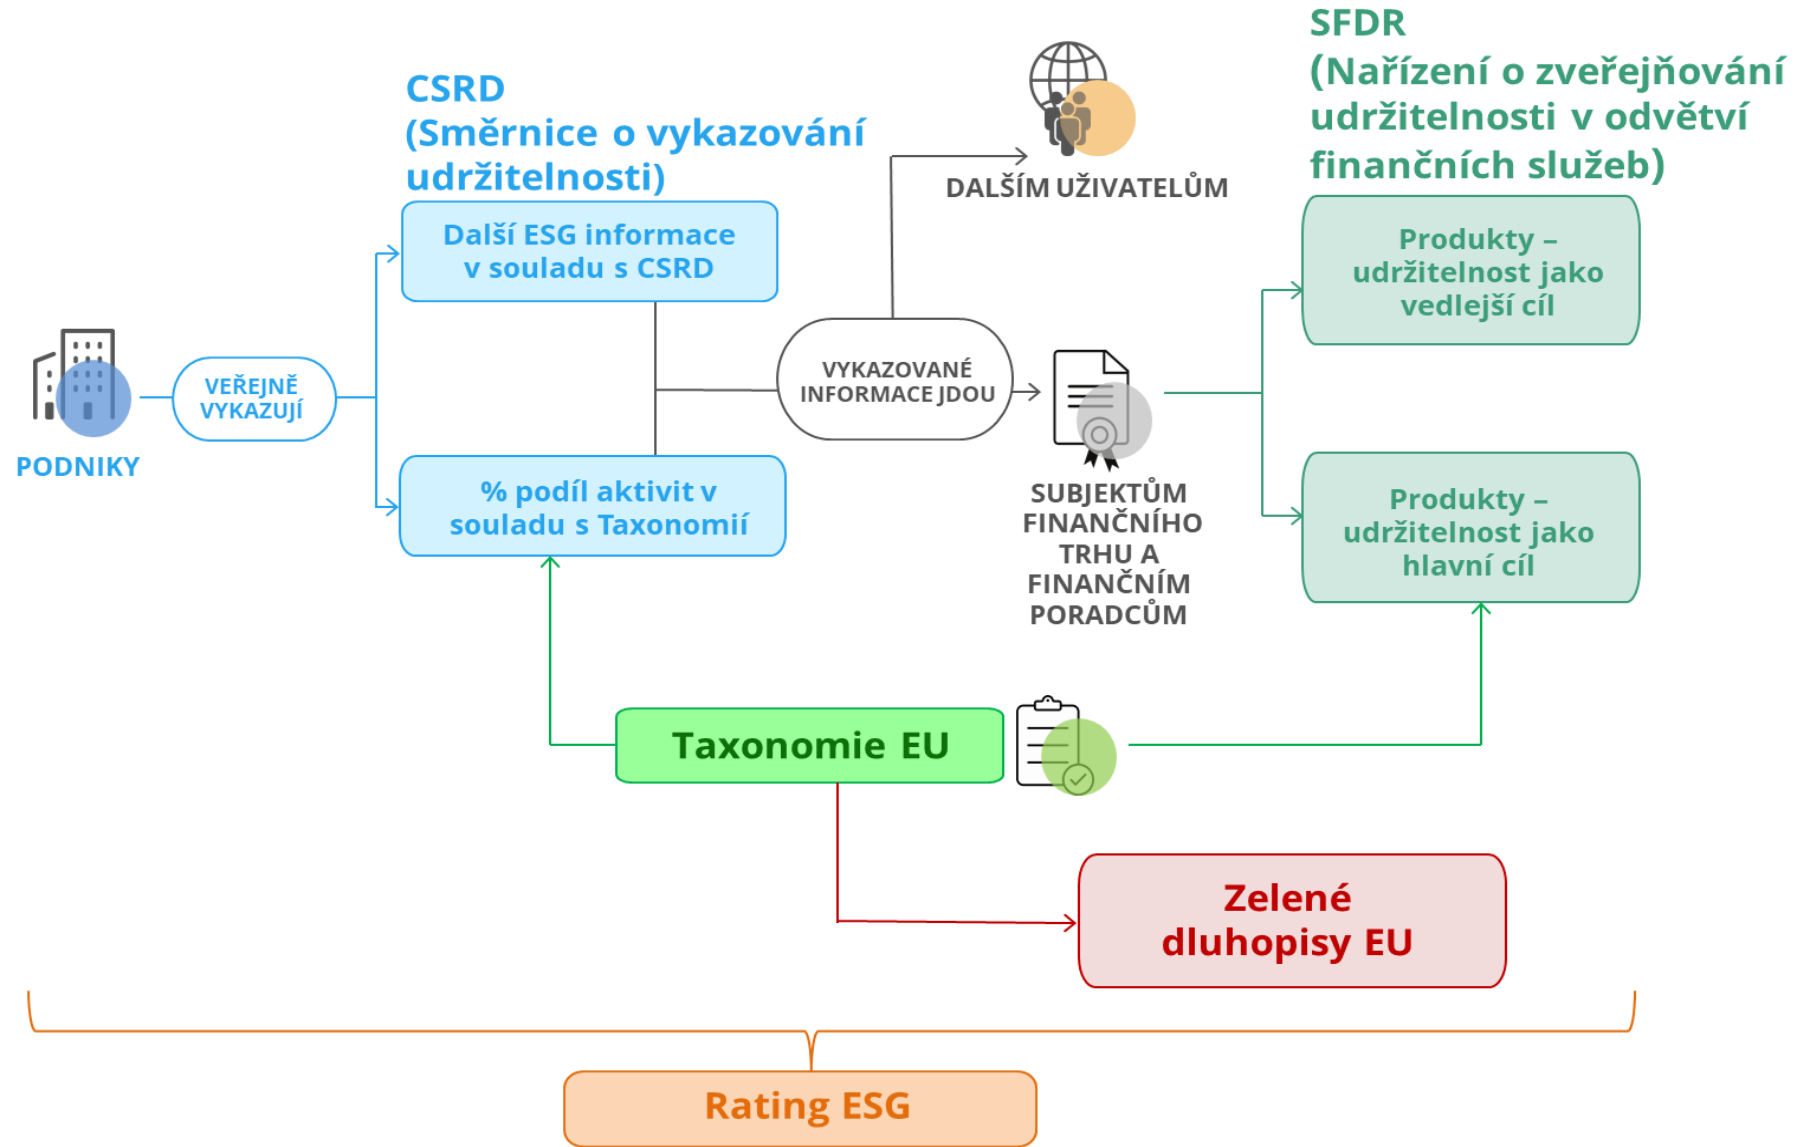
CSRD
(Směrnice o vykazování udržitelnosti)

SFDR
(Nařízení o zveřejňování udržitelnosti v odvětví finančních služeb)

DALŠÍM UŽIVATELŮM

Další ESG informace v souladu s CSRD

PODNIKY

VEŘEJNĚ VYKAZUJÍ

VYKAZOVANÉ INFORMACE JDOU

Produkty – udržitelnost jako vedlejší cíl

% podíl aktivit v souladu s Taxonomií

SUBJEKTŮM FINANČNÍHO TRHU A FINANČNÍM PORADCŮM

Produkty – udržitelnost jako hlavní cíl

Taxonomie EU

Zelené dluhopisy EU

Rating ESG